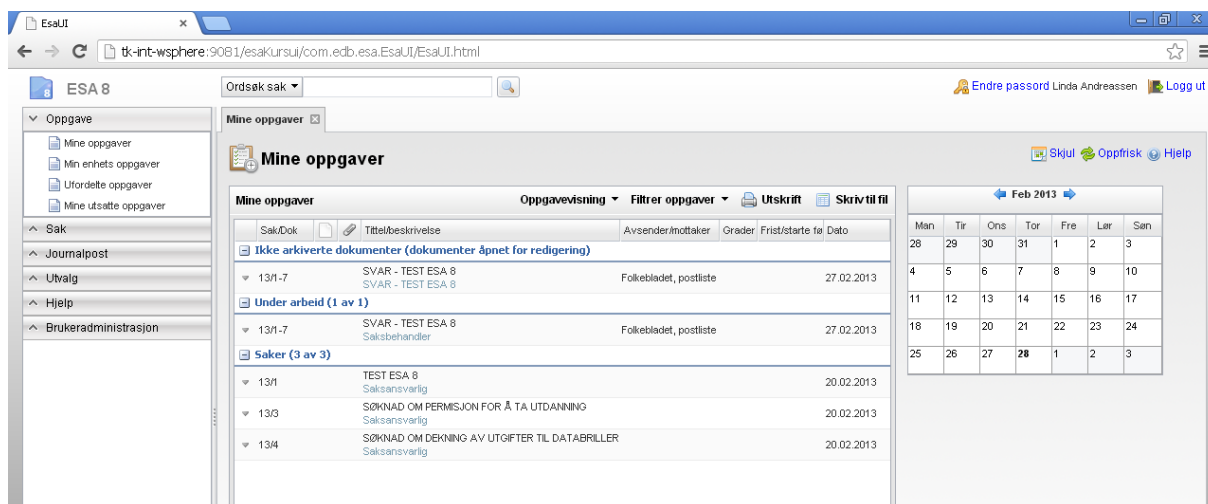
EsaUI ×

tk-int-wsphere:9081/esaKursui/com.edb.esa.EsaUI/EsaUI.html

ESA 8

Ordsøk sak ▾

Endre passord Linda Andreassen Logg ut

Oppgave
Mine oppgaver
Min enhets oppgaver
Ufordelte oppgaver
Mine utsatte oppgaver
Sak
Journalpost
Utvalg
Hjelp
Brukeradministrasjon

Mine oppgaver

Mine oppgaver

Skjul Oppfrisk Hjelp

Mine oppgaver Oppgavevisning ▾ Filtrer oppgaver ▾ Utskrift Skriv til fil

| Sak/Dok | | | Tittel/beskrivelse | Avsender/mottaker | Grader | Frist/starte fa | Dato |
|---|---|---|---|---|---|---|---|
| Ikke arkiverte dokumenter (dokumenter åpnet for redigering) | | | | | | | |
| 13/1-7 | | | SVAR - TEST ESA 8 SVAR - TEST ESA 8 | Folkebladet, postliste | | | 27.02.2013 |
| Under arbeid (1 av 1) | | | | | | | |
| 13/1-7 | | | SVAR - TEST ESA 8 Saksbehandler | Folkebladet, postliste | | | 27.02.2013 |
| Saker (3 av 3) | | | | | | | |
| 13/1 | | | TEST ESA 8 Saksansvarlig | | | | 20.02.2013 |
| 13/3 | | | SØKNAD OM PERMISJON FOR Å TA UTDANNING Saksansvarlig | | | | 20.02.2013 |
| 13/4 | | | SØKNAD OM DEKNING AV UTGIFTER TIL DATABRILLER Saksansvarlig | | | | 20.02.2013 |

Feb 2013

| Man | Tir | Ons | Tor | Fre | Lør | Søn |
|---|---|---|---|---|---|---|
| 28 | 29 | 30 | 31 | 1 | 2 | 3 |
| 4 | 5 | 6 | 7 | 8 | 9 | 10 |
| 11 | 12 | 13 | 14 | 15 | 16 | 17 |
| 18 | 19 | 20 | 21 | 22 | 23 | 24 |
| 25 | 26 | 27 | 28 | 1 | 2 | 3 |